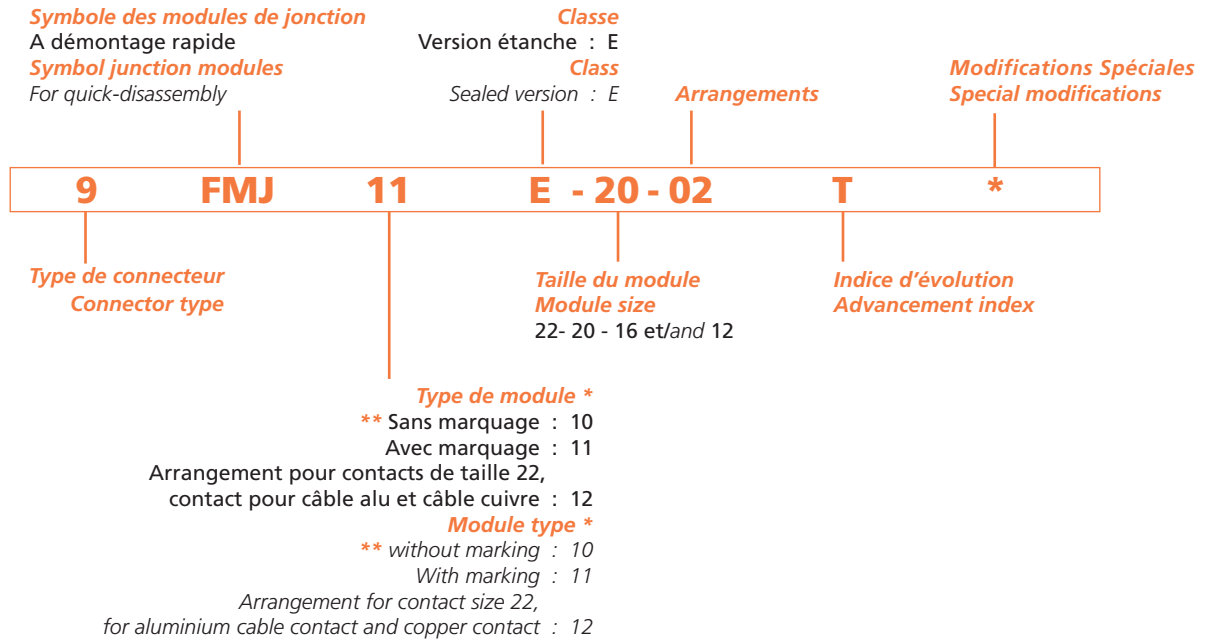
Symbole des modules de jonction
A démontage rapide
Symbol junction modules
For quick-disassembly

Classe
Version étanche : E
Class
Sealed version : E

Arrangements

Modifications Spéciales
Special modifications

9 FMJ 11 E - 20 - 02 T *

Type de connecteur
Connector type

Taille du module
Module size
22- 20 - 16 et/and 12

Indice d'évolution
Advancement index

Type de module *
** Sans marquage : 10
Avec marquage : 11
Arrangement pour contacts de taille 22, contact pour câble alu et câble cuivre : 12
Module type *
** without marking : 10
With marking : 11
Arrangement for contact size 22, for aluminium cable contact and copper contact : 12